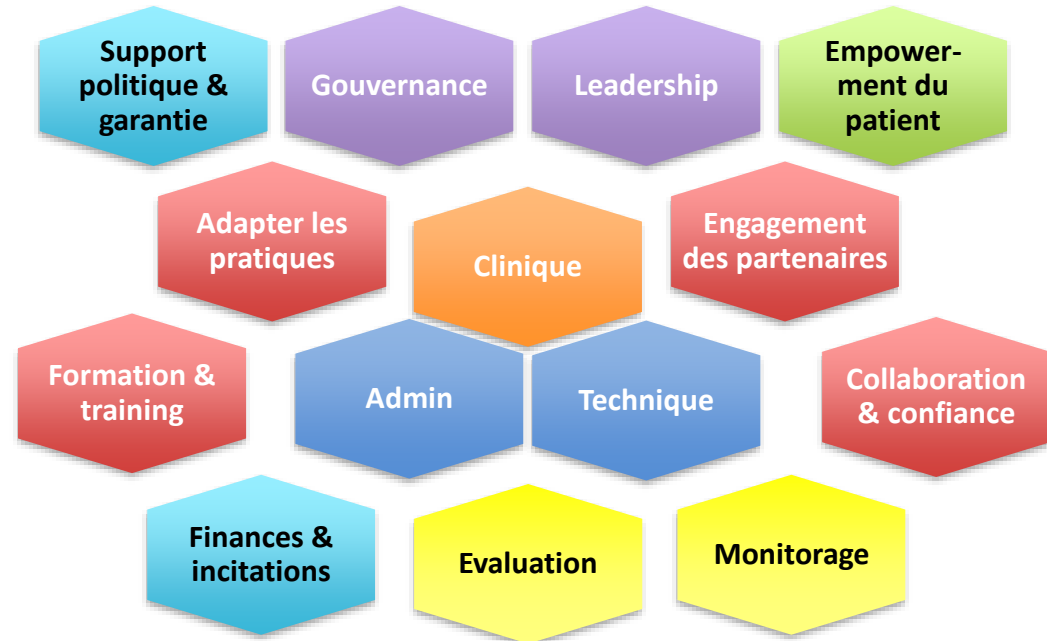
Support politique & garantie

Gouvernance

Leadership

Empowerment du patient

Adapter les pratiques

Clinique

Engagement des partenaires

Formation & training

Admin

Technique

Collaboration & confiance

Finances & incitations

Evaluation

Monitorage